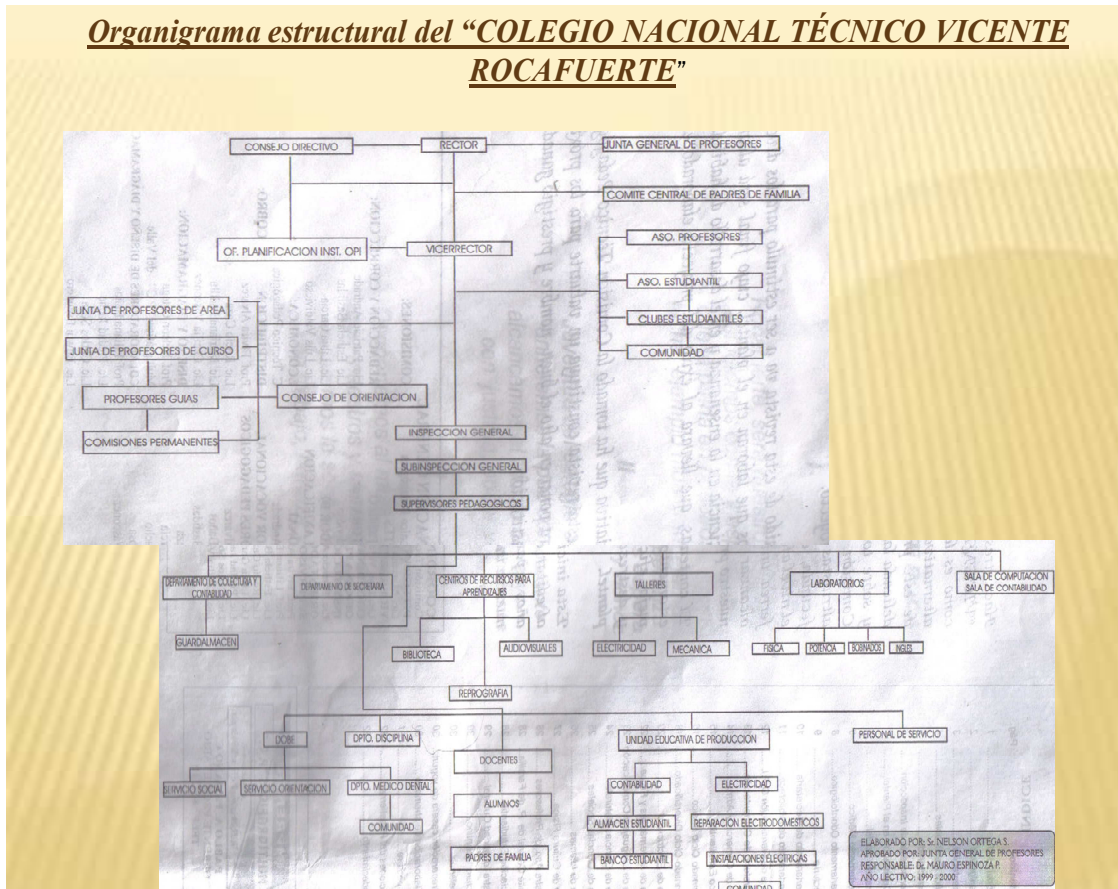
Organigrama estructural del "COLEGIO NACIONAL TÉCNICO VICENTE ROCAFUERTE"

CONSEJO DIRECTIVO
RECTOR
JUNTA GENERAL DE PROFESORES
COMITE CENTRAL DE PADRES DE FAMILIA
OF. PLANIFICACION INST. OPI
VICERRECTOR
ASO. PROFESORES
ASO. ESTUDIANTIL
CLUBES ESTUDIANTILES
COMUNIDAD
JUNTA DE PROFESORES DE AREA
JUNTA DE PROFESORES DE CURSO
PROFESORES GUIAS
CONSEJO DE ORIENTACION
COMISIONES PERMANENTES
INSPECCION GENERAL
SUBINSPECCION GENERAL
SUPERVISORES PEDAGOGICOS

DEPARTAMENTO DE COLECTURIA Y CONTABILIDAD
GUARDALMACEN
DEPARTAMENTO DE SECRETARIA
CENTROS DE RECURSOS PARA APRENDIZAJES
BIBLIOTECA
AUDIOVISUALES
REPROGRAFIA
TALLERES
ELECTRICIDAD
MECANICA
LABORATORIOS
FISICA
POTENCIA
BOBINADOS
INGLES
SALA DE COMPUTACION
SALA DE CONTABILIDAD

DOBE
SERVICIO SOCIAL
SERVICIO ORIENTACION
DPTO. MEDICO DENTAL
COMUNIDAD
DPTO. DISCIPLINA
DOCENTES
ALUMNOS
PADRES DE FAMILIA
UNIDAD EDUCATIVA DE PRODUCCION
CONTABILIDAD
ALMACEN ESTUDIANTIL
BANCO ESTUDIANTIL
ELECTRICIDAD
REPARACION ELECTRODOMESTICOS
INSTALACIONES ELECTRICAS
COMUNIDAD
PERSONAL DE SERVICIO

ELABORADO POR: Sr. NELSON ORTEGA S.
APROBADO POR: JUNTA GENERAL DE PROFESORES
RESPONSABLE: Dr. MAURO ESPINOZA P.
AÑO LECTIVO: 1999 - 2000